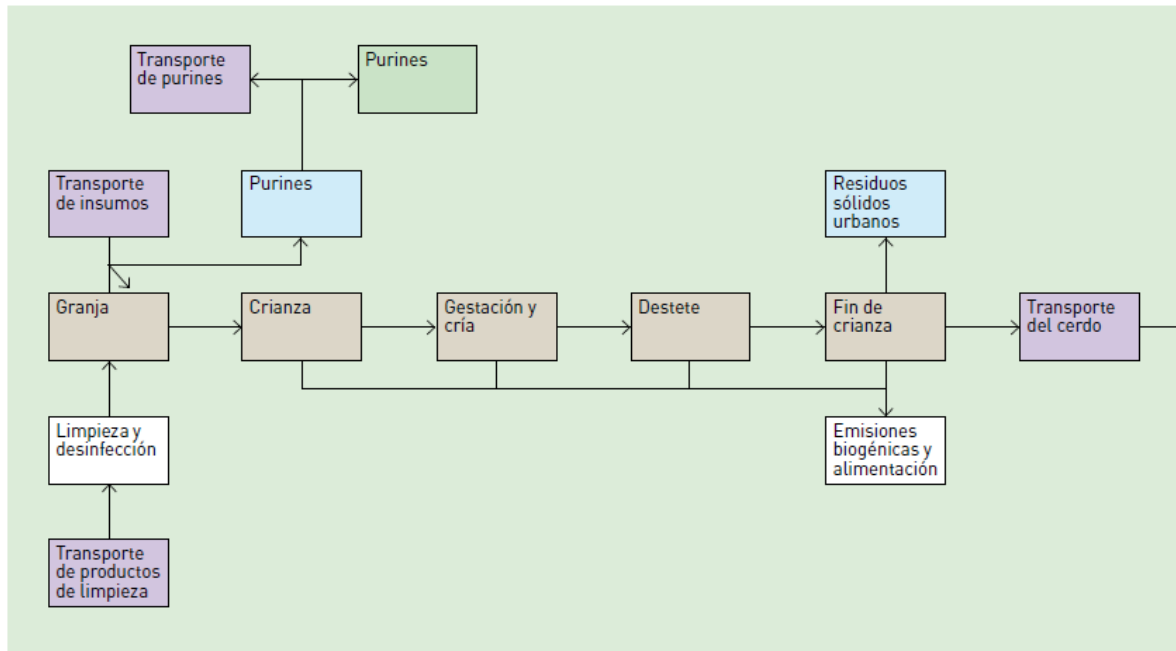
Transporte de purines

Purines

Transporte de insumos

Purines

Residuos sólidos urbanos

Granja

Crianza

Gestación y cría

Destete

Fin de crianza

Transporte del cerdo

Limpieza y desinfección

Emisiones biogénicas y alimentación

Transporte de productos de limpieza